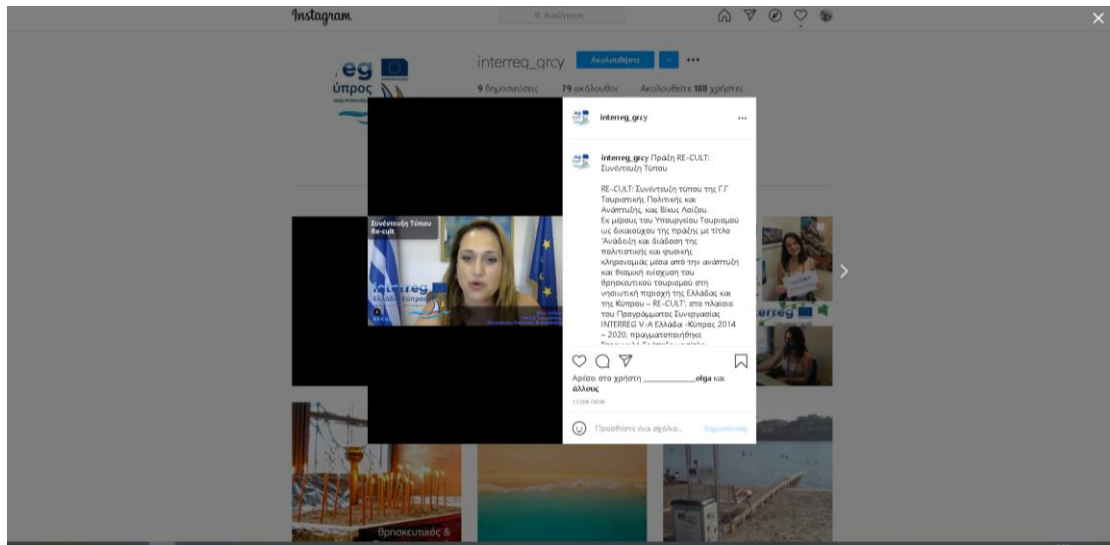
Instagram

Αναζήτηση

interreg_grcy Ακολουθείτε •••

9 δημοσιεύσεις 79 ακόλουθοι Ακολουθείτε 108 χρήστες

Συνέντευξη Τύπου Re-cult

interreg_grcy •••

interreg_grcy Πράξη RE-CULT: Συνέντευξη Τύπου

RE-CULT: Συνέντευξη τύπου της Γ.Γ Τουριστικής Πολιτικής και Ανάπτυξης, κας Βίκυς Λοΐζου. Εκ μέρους του Υπουργείου Τουρισμού ως δικαιούχου της πράξης με τίτλο 'Ανάδειξη και διάδοση της πολιτιστικής και φυσικής κληρονομιάς μέσα από την ανάπτυξη και θεσμική ενίσχυση του θρησκευτικού τουρισμού στη νησιωτική περιοχή της Ελλάδας και της Κύπρου – RE-CULT', στο πλαίσιο του Προγράμματος Συνεργασίας INTERREG V-A Ελλάδα -Κύπρος 2014 – 2020, πραγματοποιήθηκε

Αρέσει στο χρήστη __________olga και άλλους

1 ΩΡΑ ΠΡΙΝ

Προσθέστε ένα σχόλιο... Δημοσίευση

θρησκευτικός &